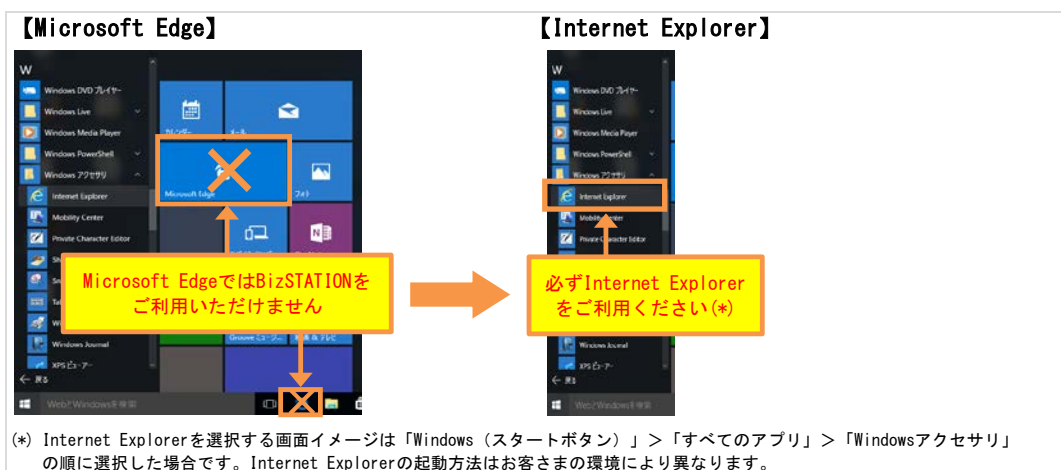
【Microsoft Edge】

W
Windows DVD プレイヤー
Windows Live
Windows Media Player
Windows PowerShell
Windows アクセサリ
Internet Explorer
Mobility Center
Private Character Editor
Windows Journal
XPS ビューアー
← 戻る
カレンダー
メール
Microsoft Edge
フォト
Groove ミュージ...
WebとWindowsを検索

Microsoft EdgeではBizSTATIONをご利用いただけません

【Internet Explorer】

W
Windows DVD プレイヤー
Windows Live
Windows Media Player
Windows PowerShell
Windows アクセサリ
Internet Explorer
Mobility Center
Private Character Editor
Windows Journal
XPS ビューアー
← 戻る
WebとWindowsを検索

必ずInternet Explorerをご利用ください(*)

(*) Internet Explorerを選択する画面イメージは「Windows（スタートボタン）」>「すべてのアプリ」>「Windowsアクセサリ」の順に選択した場合です。Internet Explorerの起動方法はお客さまの環境により異なります。